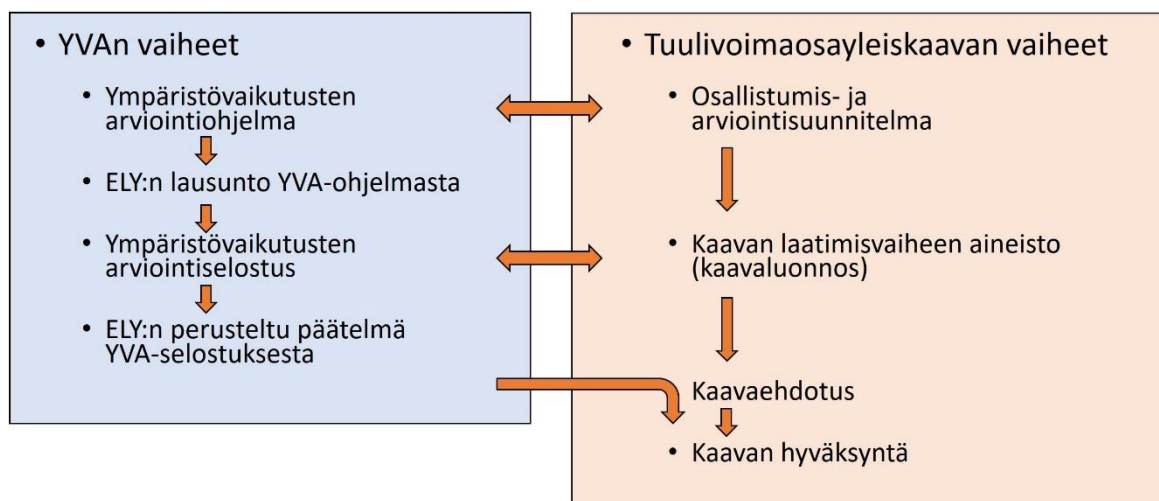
• YVAn vaiheet

• Ympäristövaikutusten arviointiohjelma

• ELY:n lausunto YVA-ohjelmasta

• Ympäristövaikutusten arviointiselostus

• ELY:n perusteltu päätelmä YVA-selostuksesta

• Tuulivoimaosayleiskaavan vaiheet

• Osallistumis- ja arviointisuunnitelma

• Kaavan laatimisvaiheen aineisto (kaavaluonnos)

Kaavaehdotus

• Kaavan hyväksyntä